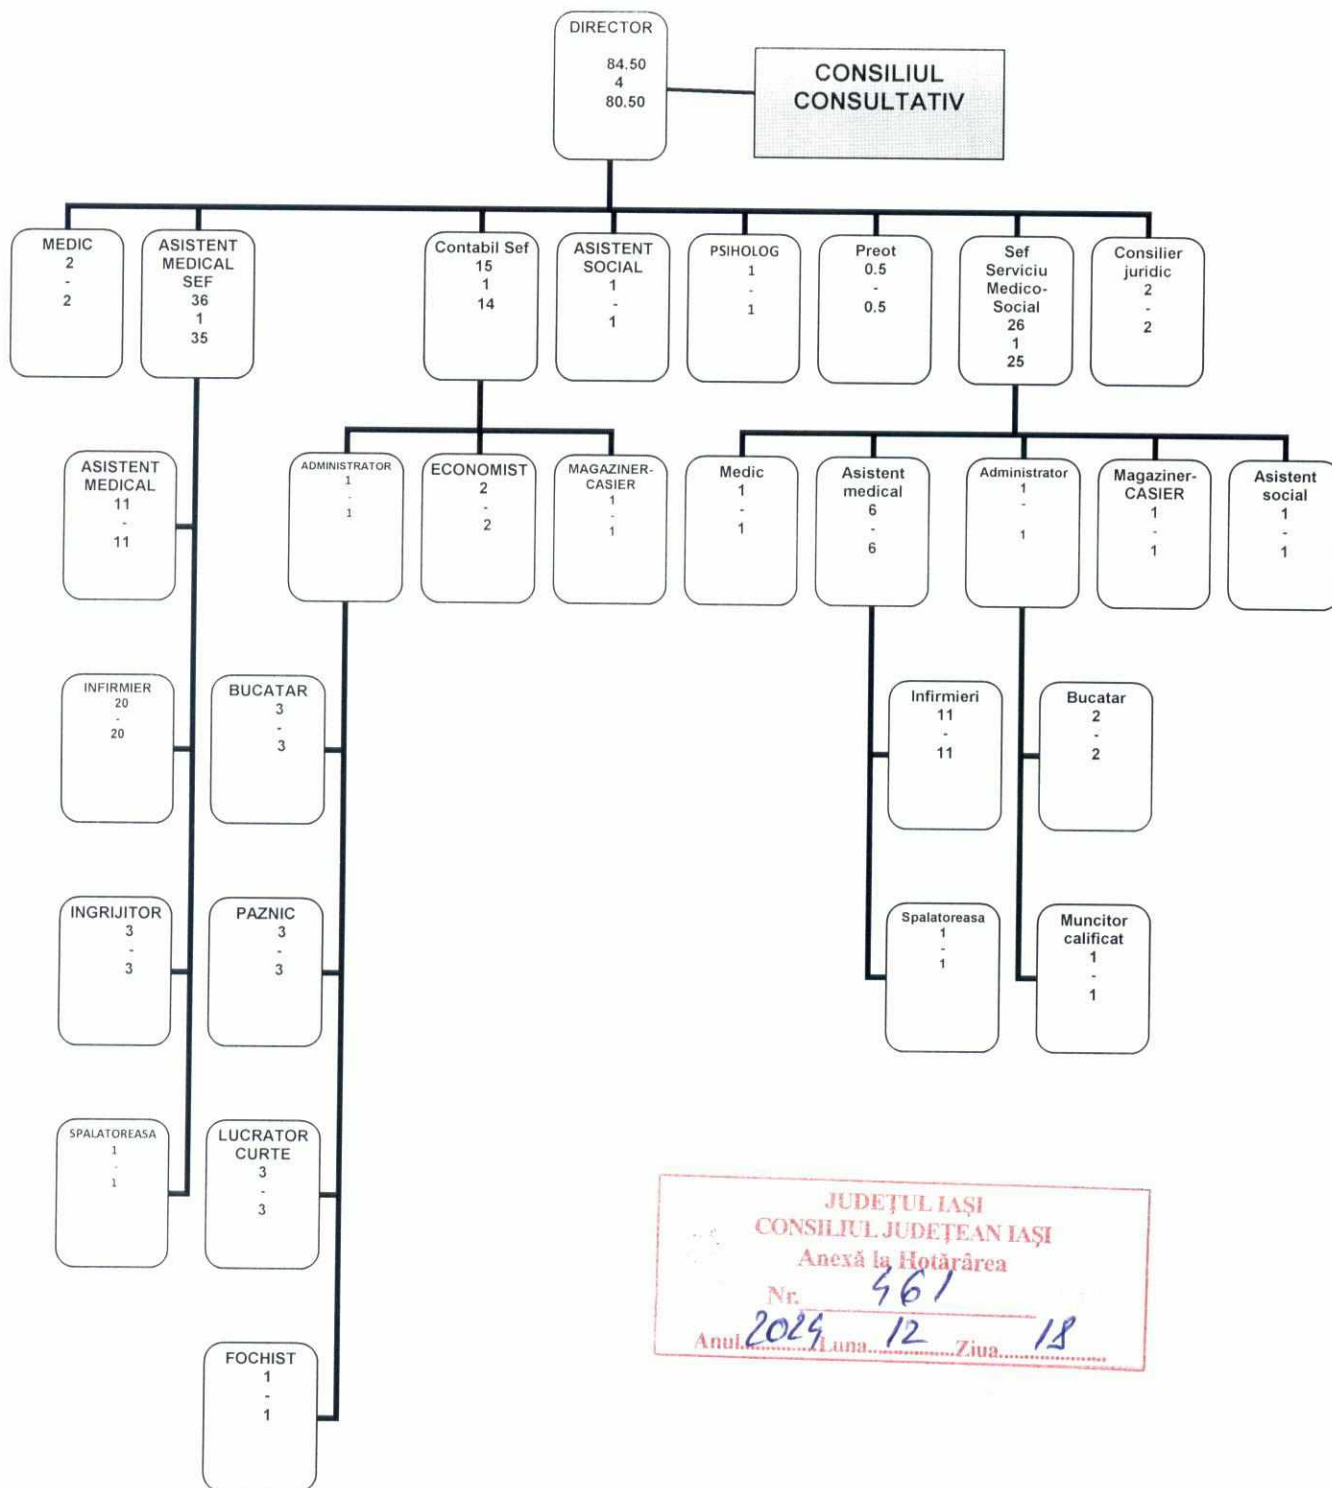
DIRECTOR
84.50
4
80.50

CONSILIUL CONSULTATIV

MEDIC
2
-
2

ASISTENT MEDICAL SEF
36
1
35

Contabil Sef
15
1
14

ASISTENT SOCIAL
1
-
1

PSIHOLOG
1
-
1

Preot
0.5
-
0.5

Sef Serviciu Medico-Social
26
1
25

Consilier juridic
2
-
2

ASISTENT MEDICAL
11
-
11

ADMINISTRATOR
1
-
1

ECONOMIST
2
-
2

MAGAZINER-CASIER
1
-
1

Medic
1
-
1

Asistent medical
6
-
6

Administrator
1
-
1

Magaziner-CASIER
1
-
1

Asistent social
1
-
1

INFIRMIER
20
-
20

BUCATAR
3
-
3

Infirmieri
11
-
11

Bucatar
2
-
2

INGRIJITOR
3
-
3

PAZNIC
3
-
3

Spalatoreasa
1
-
1

Muncitor calificat
1
-
1

SPALATOREASA
1
-
1

LUCRATOR CURTE
3
-
3

FOCHIST
1
-
1

JUDEŢUL IAŞI
CONSILIUL JUDEŢEAN IAŞI
Anexă la Hotărârea
Nr. 461
Anul 2024 Luna 12 Ziua 18